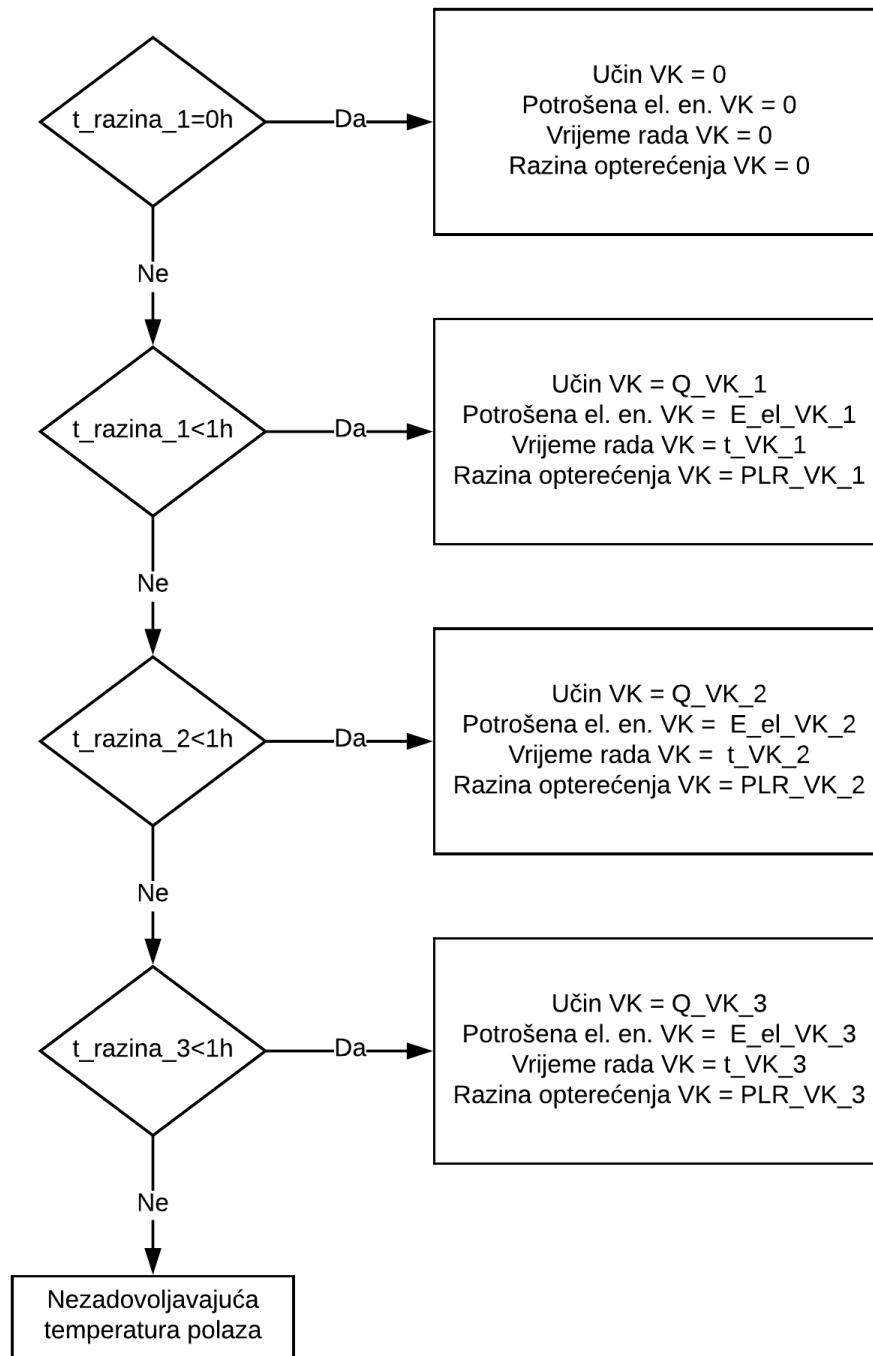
t_razina_1=0h

Da

Učin VK = 0
Potrošena el. en. VK = 0
Vrijeme rada VK = 0
Razina opterećenja VK = 0

Ne

t_razina_1<1h

Da

Učin VK = Q_VK_1
Potrošena el. en. VK = E_el_VK_1
Vrijeme rada VK = t_VK_1
Razina opterećenja VK = PLR_VK_1

Ne

t_razina_2<1h

Da

Učin VK = Q_VK_2
Potrošena el. en. VK = E_el_VK_2
Vrijeme rada VK = t_VK_2
Razina opterećenja VK = PLR_VK_2

Ne

t_razina_3<1h

Da

Učin VK = Q_VK_3
Potrošena el. en. VK = E_el_VK_3
Vrijeme rada VK = t_VK_3
Razina opterećenja VK = PLR_VK_3

Ne

Nezadovoljavajuća temperatura polaza